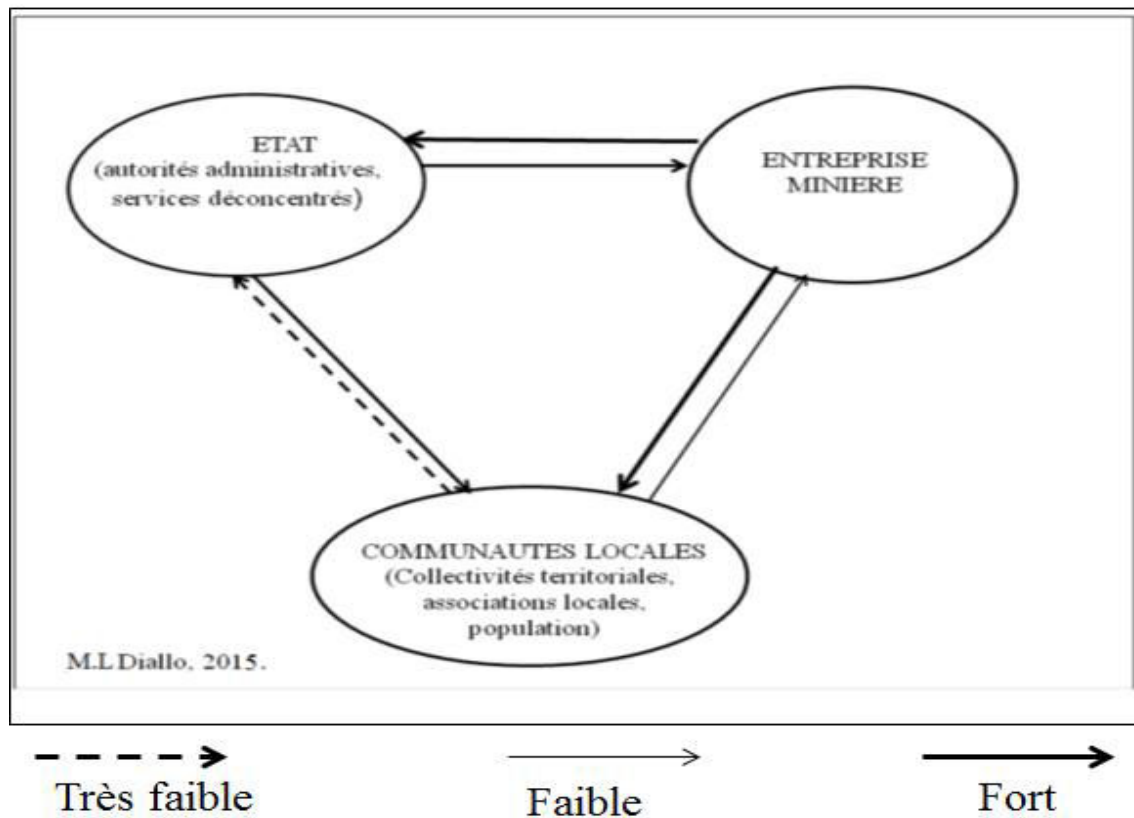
ETAT
(autorités administratives, services déconcentrés)

ENTREPRISE MINIERE

COMMUNAUTES LOCALES
(Collectivités territoriales, associations locales, population)

M.L Diallo, 2015.

Très faible

Faible

Fort